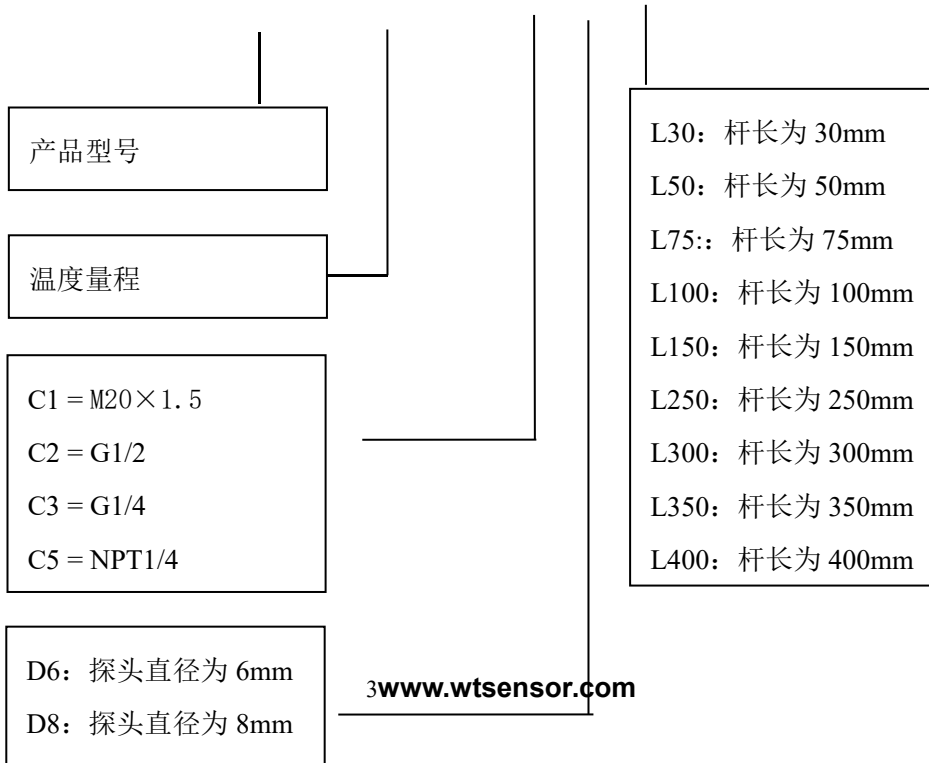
产品型号

温度量程

C1 = M20×1.5

C2 = G1/2

C3 = G1/4

C5 = NPT1/4

D6：探头直径为 6mm

D8：探头直径为 8mm

3www.wtsensor.com

L30：杆长为 30mm

L50：杆长为 50mm

L75:：杆长为 75mm

L100：杆长为 100mm

L150：杆长为 150mm

L250：杆长为 250mm

L300：杆长为 300mm

L350：杆长为 350mm

L400：杆长为 400mm